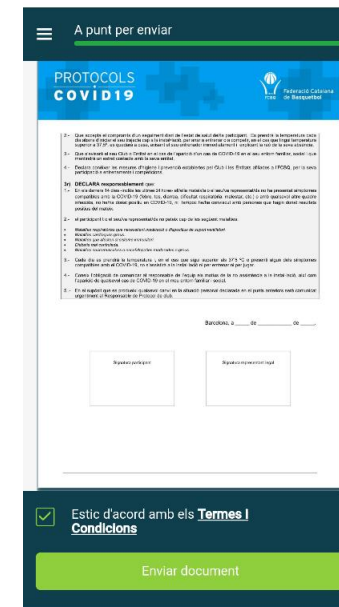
A punt per enviar

PROTOCOLS
COVID19

FCBQ Federació Catalana de Basquetbol

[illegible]

3r) DECLARA responsablement que:

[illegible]

Barcelona, a ____ de ____________ de ____

Signatura participant

Signatura representant legal

Estic d'acord amb els Termes i Condicions

Enviar document